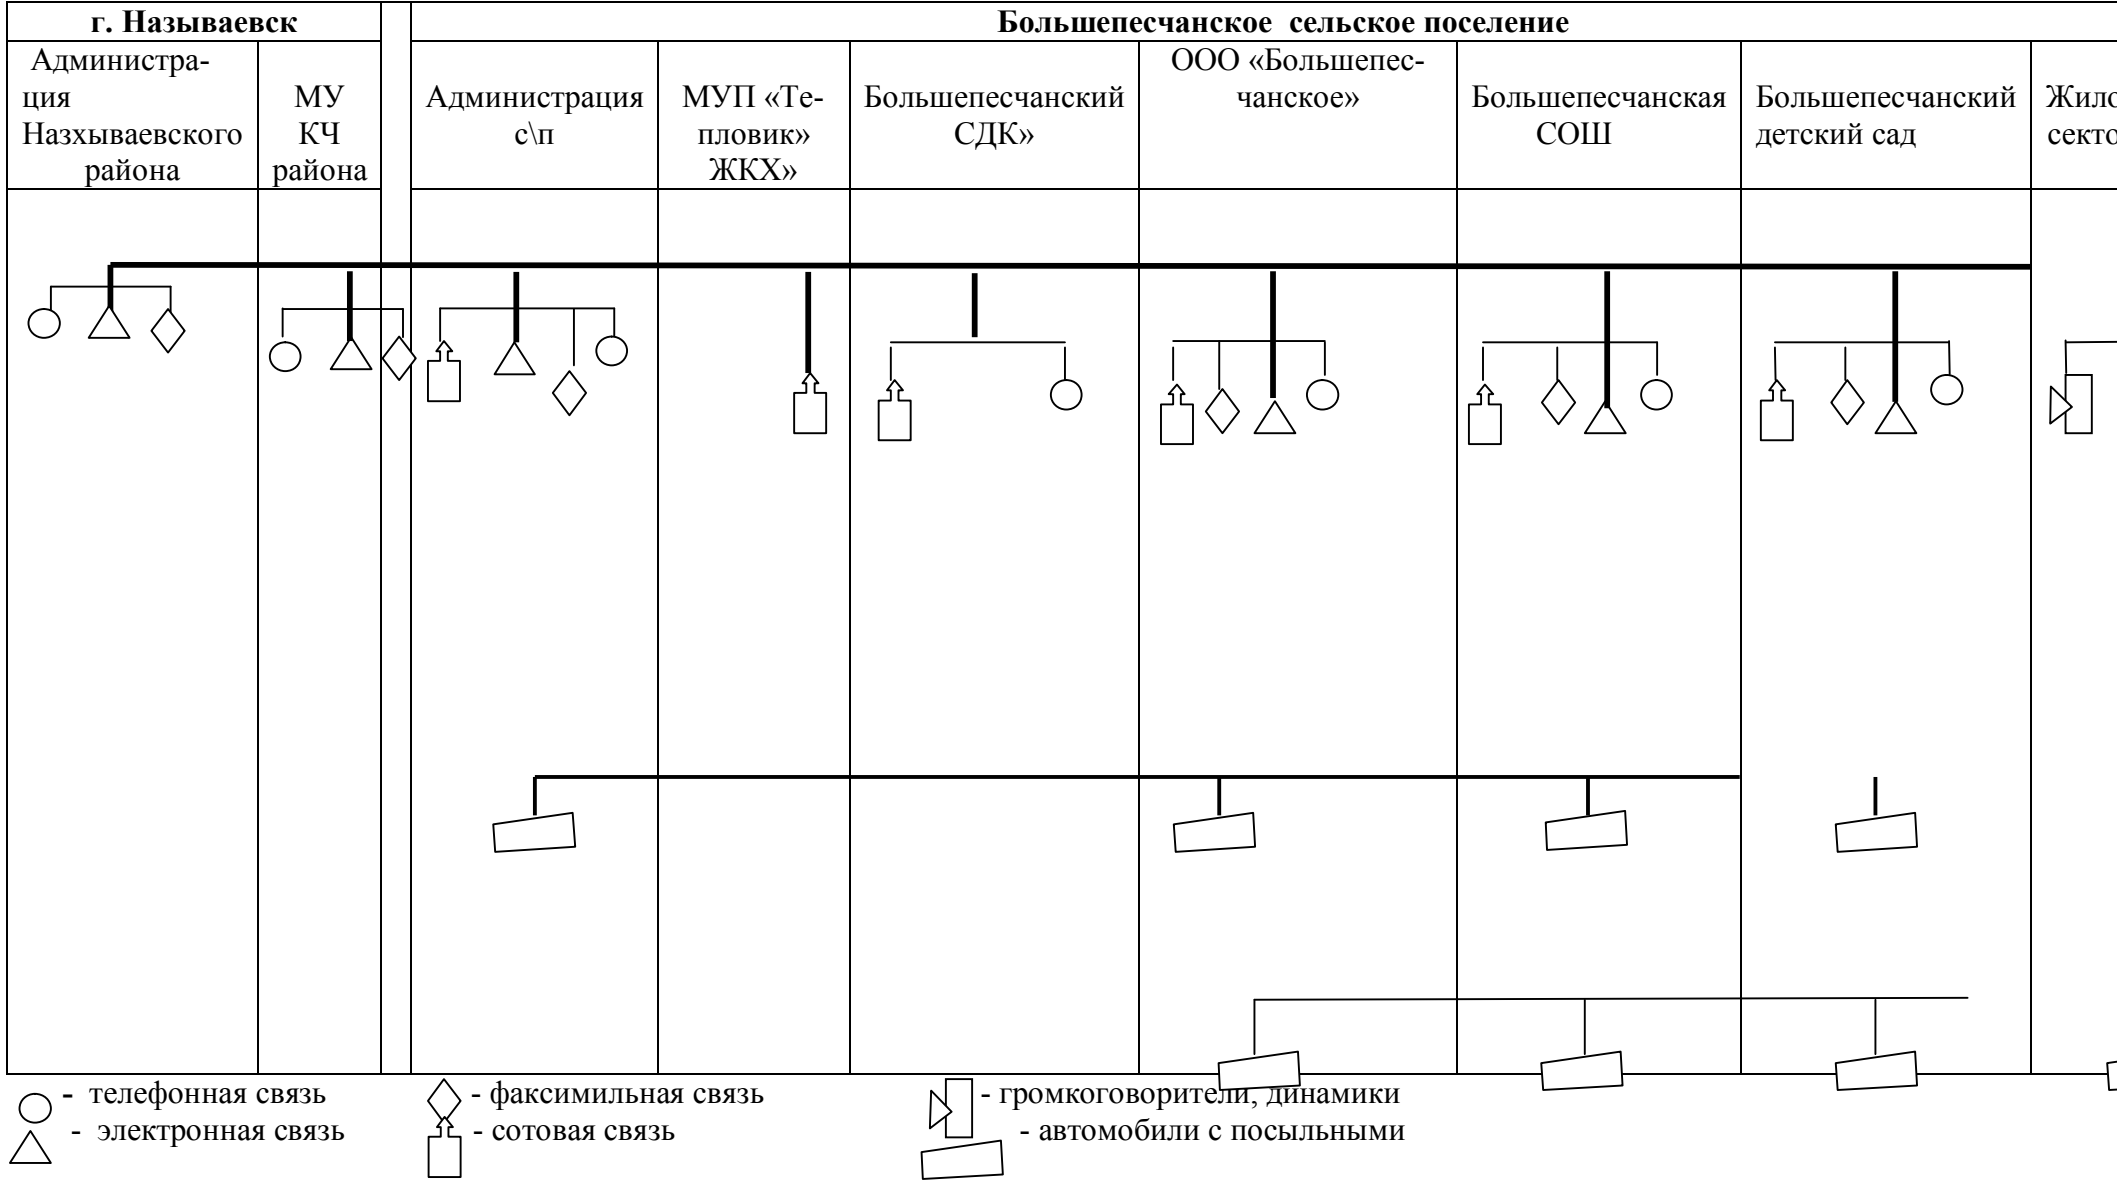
| г. Называевск | | | Большепесчанское сельское поселение | | | | | | |
|---|---|---|---|---|---|---|---|---|---|
| Администрация Назхываевского района | МУ КЧ района | | Администрация с\п | МУП «Тепловик» ЖКХ» | Большепесчанский СДК» | ООО «Большепесчанское» | Большепесчанская СОШ | Большепесчанский детский сад | Жило секто |

- телефонная связь
- электронная связь
- факсимильная связь
- сотовая связь
- громкоговорители, динамики
- автомобили с посыльными